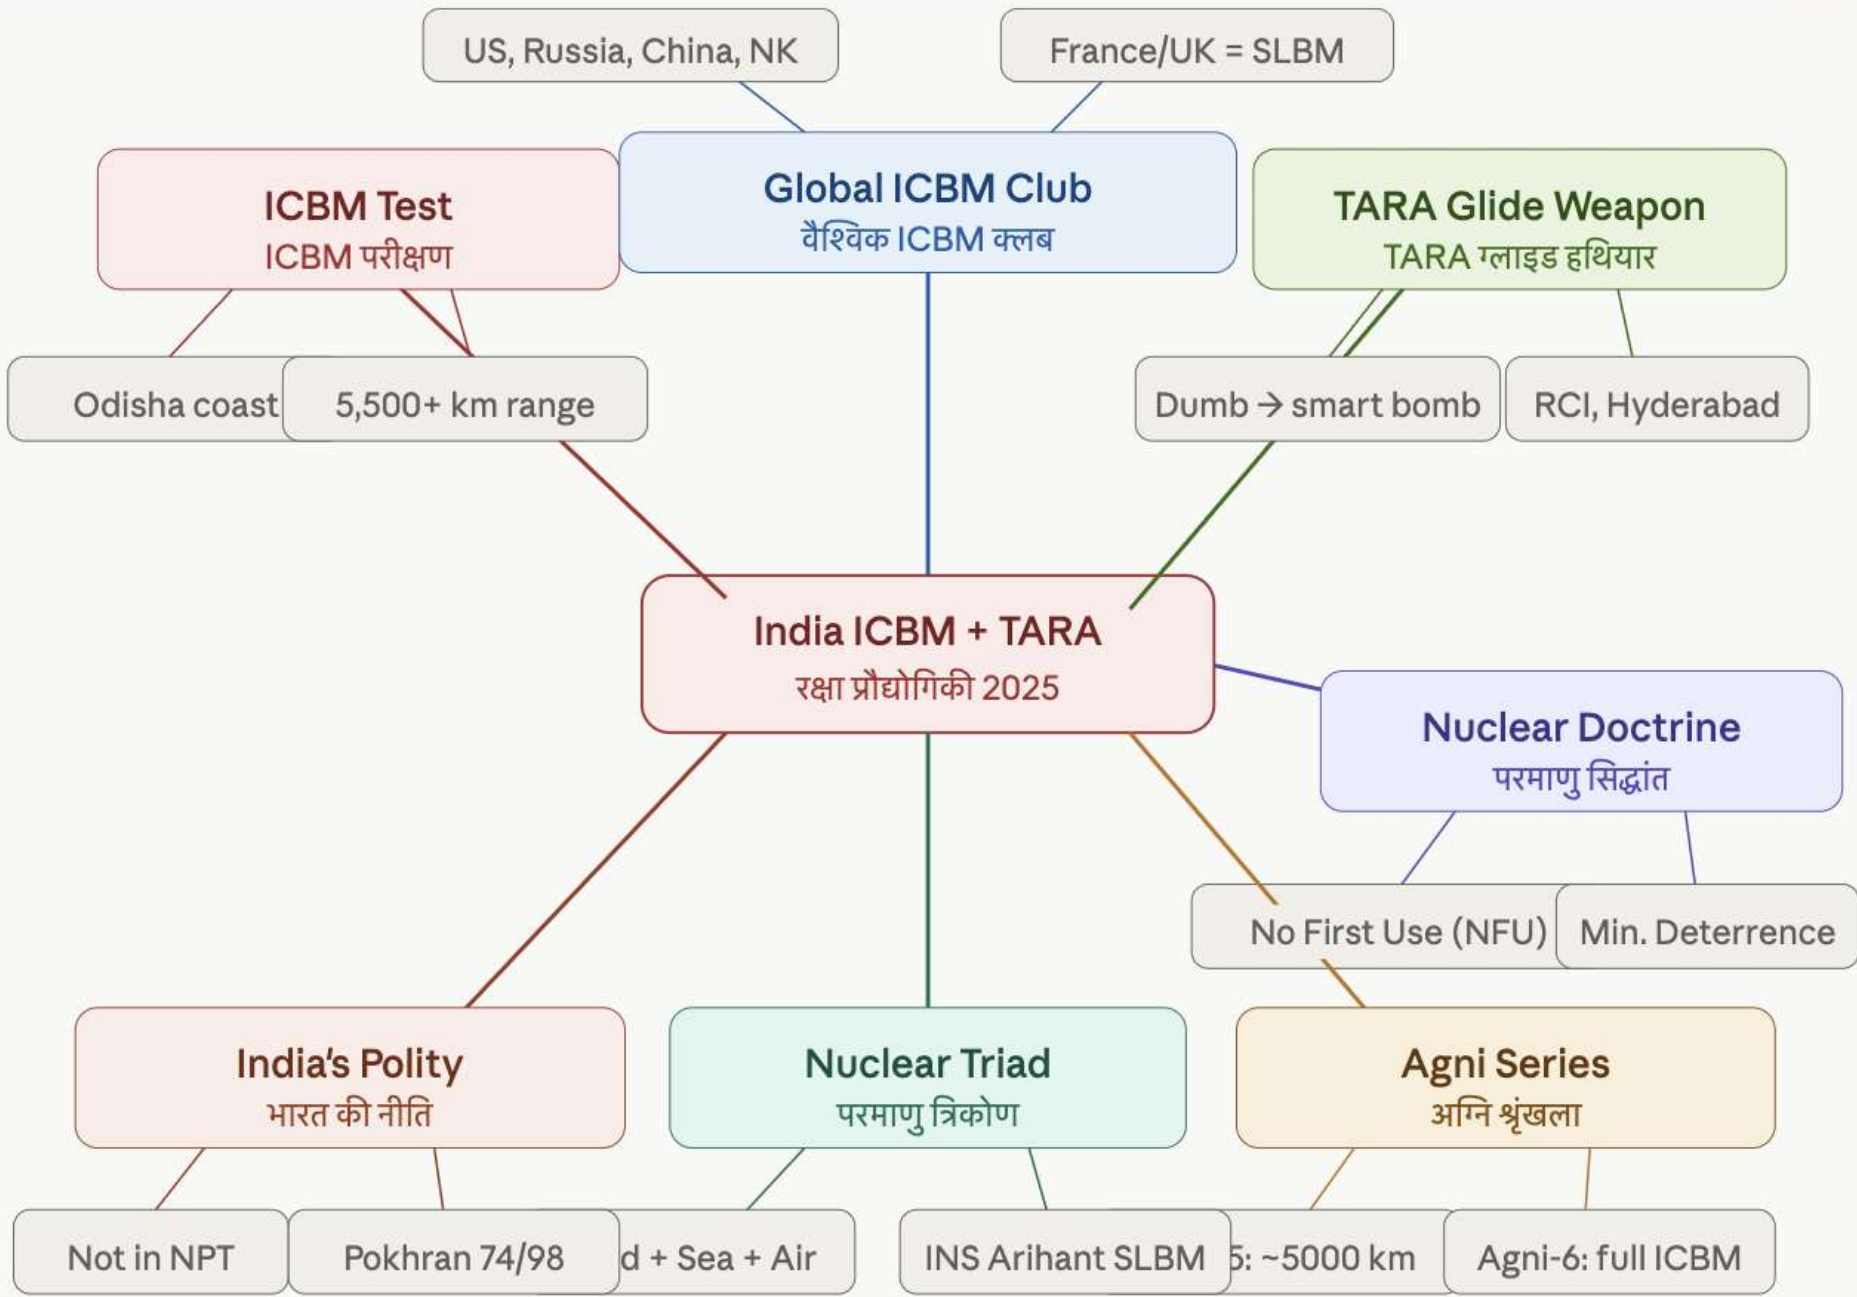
US, Russia, China, NK

France/UK = SLBM

ICBM Test
ICBM परीक्षण

Global ICBM Club
वैश्विक ICBM क्लब

TARA Glide Weapon
TARA ग्लाइड हथियार

Odisha coast

5,500+ km range

Dumb → smart bomb

RCI, Hyderabad

India ICBM + TARA
रक्षा प्रौद्योगिकी 2025

Nuclear Doctrine
परमाणु सिद्धांत

No First Use (NFU)

Min. Deterrence

India's Polity
भारत की नीति

Nuclear Triad
परमाणु त्रिकोण

Agni Series
अग्नि श्रृंखला

Not in NPT

Pokhran 74/98

d + Sea + Air

INS Arihant SLBM

5: ~5000 km

Agni-6: full ICBM